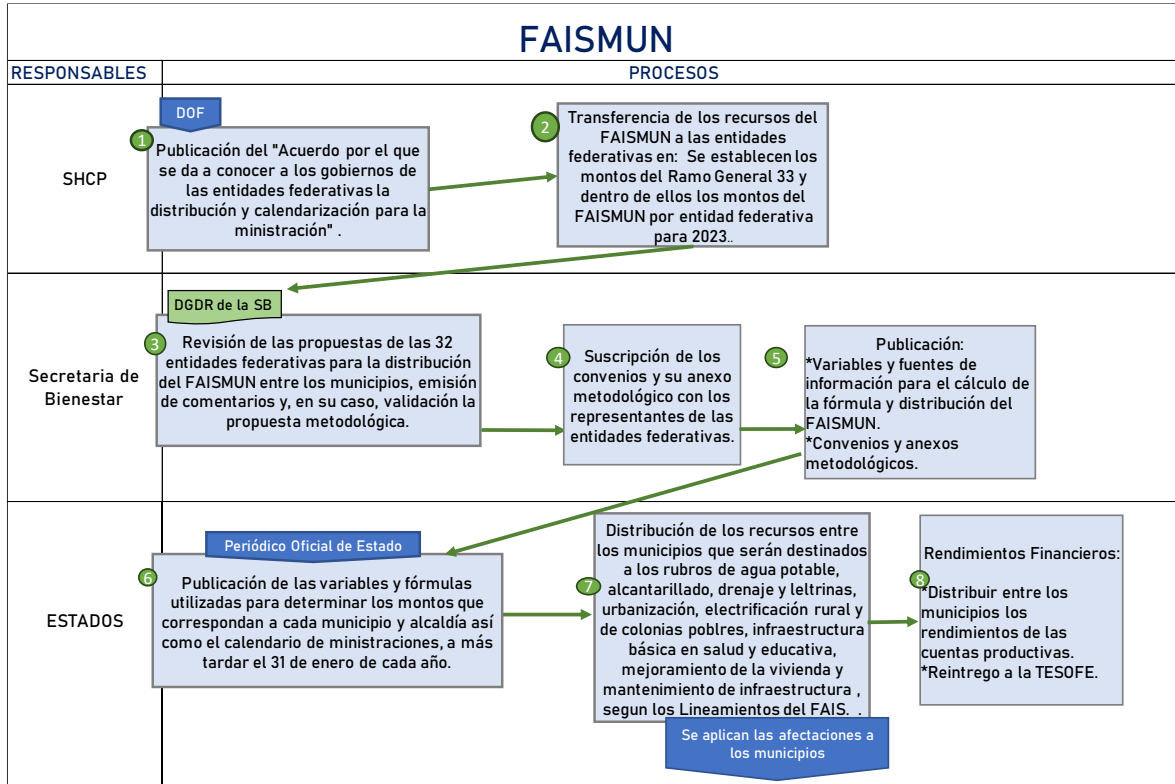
FAISMUN

RESPONSABLES

PROCESOS

SHCP

DOF

1

Publicación del "Acuerdo por el que se da a conocer a los gobiernos de las entidades federativas la distribución y calendarización para la ministración" .

2

Transferencia de los recursos del FAISMUN a las entidades federativas en: Se establecen los montos del Ramo General 33 y dentro de ellos los montos del FAISMUN por entidad federativa para 2023..

Secretaria de Bienestar

DGDR de la SB

3

Revisión de las propuestas de las 32 entidades federativas para la distribución del FAISMUN entre los municipios, emisión de comentarios y, en su caso, validación la propuesta metodológica.

4

Suscripción de los convenios y su anexo metodológico con los representantes de las entidades federativas.

5

Publicación:
*Variables y fuentes de información para el cálculo de la fórmula y distribución del FAISMUN.
*Convenios y anexos metodológicos.

ESTADOS

Periódico Oficial de Estado

6

Publicación de las variables y fórmulas utilizadas para determinar los montos que correspondan a cada municipio y alcaldía así como el calendario de ministraciones, a más tardar el 31 de enero de cada año.

7

Distribución de los recursos entre los municipios que serán destinados a los rubros de agua potable, alcantarillado, drenaje y leltrinas, urbanización, electrificación rural y de colonias poblres, infraestructura básica en salud y educativa, mejoramiento de la vivienda y mantenimiento de infraestructura , segun los Lineamientos del FAIS. .

Se aplican las afectaciones a los municipios

Rendimientos Financieros:

8

*Distribuir entre los municipios los rendimientos de las cuentas productivas.
*Reintrego a la TESOFE.